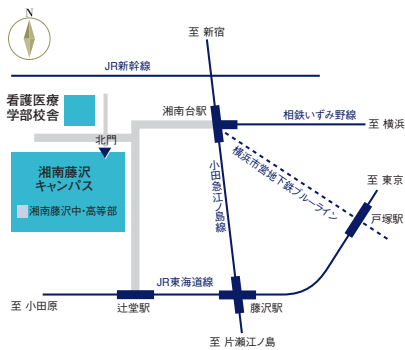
N

至 新宿

JR新幹線

看護医療学部校舎

湘南台駅

相鉄いずみ野線

至 横浜

北門

湘南藤沢キャンパス

湘南藤沢中・高等部

横浜市営地下鉄ブルーライン

小田急江ノ島線

至 東京

戸塚駅

JR東海道線

至 小田原

辻堂駅

藤沢駅

至 片瀬江ノ島